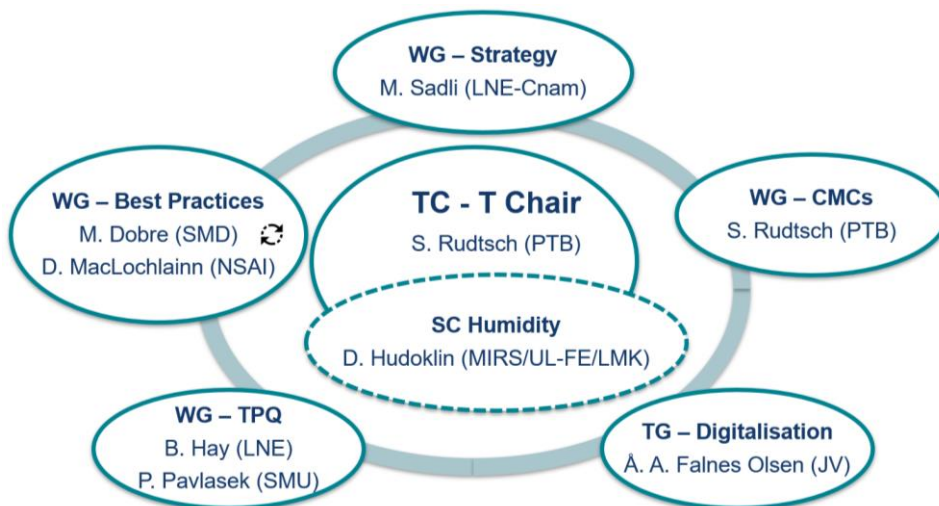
WG – Strategy
M. Sadli (LNE-Cnam)

WG – Best Practices
M. Dobre (SMD)
D. MacLochlainn (NSAI)

TC - T Chair
S. Rudtsch (PTB)

WG – CMCs
S. Rudtsch (PTB)

SC Humidity
D. Hudoklin (MIRS/UL-FE/LMK)

WG – TPQ
B. Hay (LNE)
P. Pavlasek (SMU)

TG – Digitalisation
Å. A. Falnes Olsen (JV)